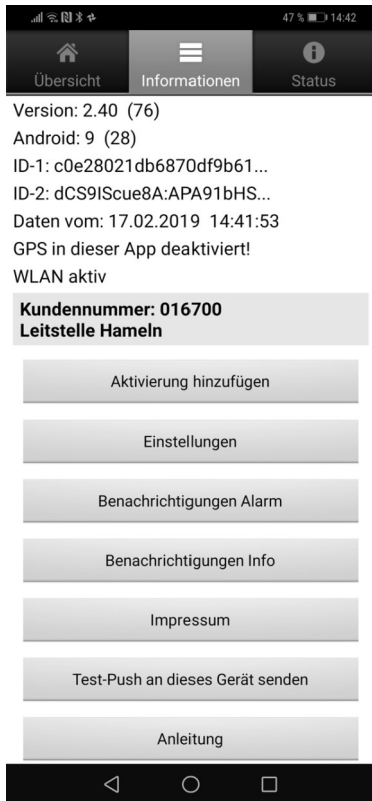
47 % 14:42

Übersicht
Informationen
Status

Version: 2.40 (76)
Android: 9 (28)
ID-1: c0e28021db6870df9b61...
ID-2: dCS9IScue8A:APA91bHS...
Daten vom: 17.02.2019 14:41:53
GPS in dieser App deaktiviert!
WLAN aktiv

**Kundennummer: 016700**
**Leitstelle Hameln**

Aktivierung hinzufügen

Einstellungen

Benachrichtigungen Alarm

Benachrichtigungen Info

Impressum

Test-Push an dieses Gerät senden

Anleitung